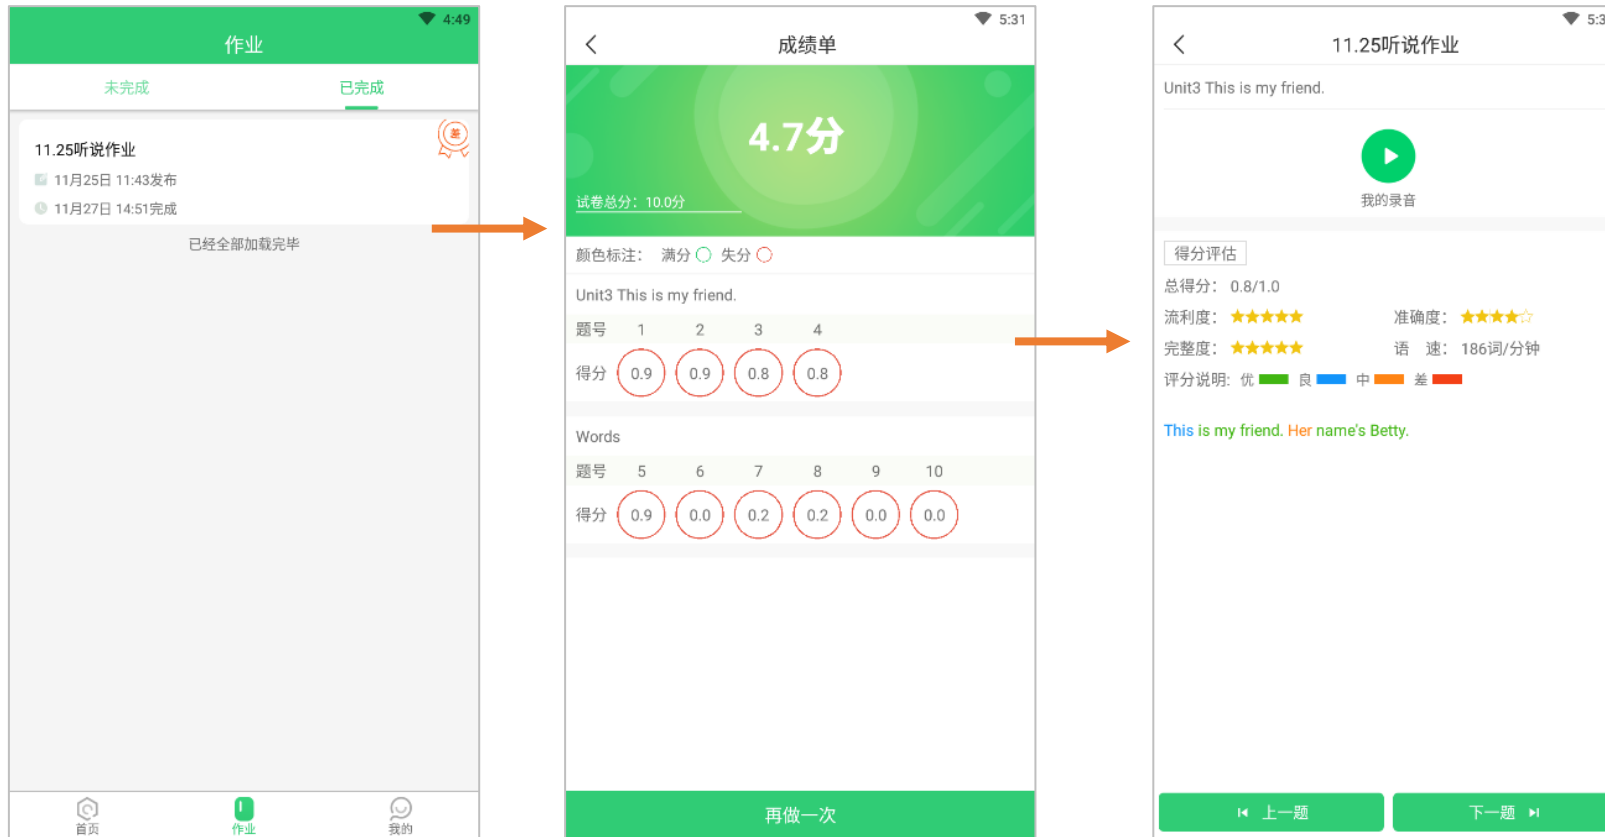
4:49
作业
未完成
已完成
差
11.25听说作业
11月25日 11:43发布
11月27日 14:51完成
已经全部加载完毕
首页
作业
我的

5:31
成绩单
4.7分
试卷总分：10.0分
颜色标注：满分 失分
Unit3 This is my friend.

| 题号 | 1 | 2 | 3 | 4 |
|---|---|---|---|---|
| 得分 | 0.9 | 0.9 | 0.8 | 0.8 |

Words

| 题号 | 5 | 6 | 7 | 8 | 9 | 10 |
|---|---|---|---|---|---|---|
| 得分 | 0.9 | 0.0 | 0.2 | 0.2 | 0.0 | 0.0 |

再做一次

5:3
11.25听说作业
Unit3 This is my friend.
我的录音
得分评估
总得分：0.8/1.0
流利度：★★★★★
准确度：★★★★☆
完整度：★★★★★
语 速：186词/分钟
评分说明：优 良 中 差
This is my friend. Her name's Betty.
上一题
下一题